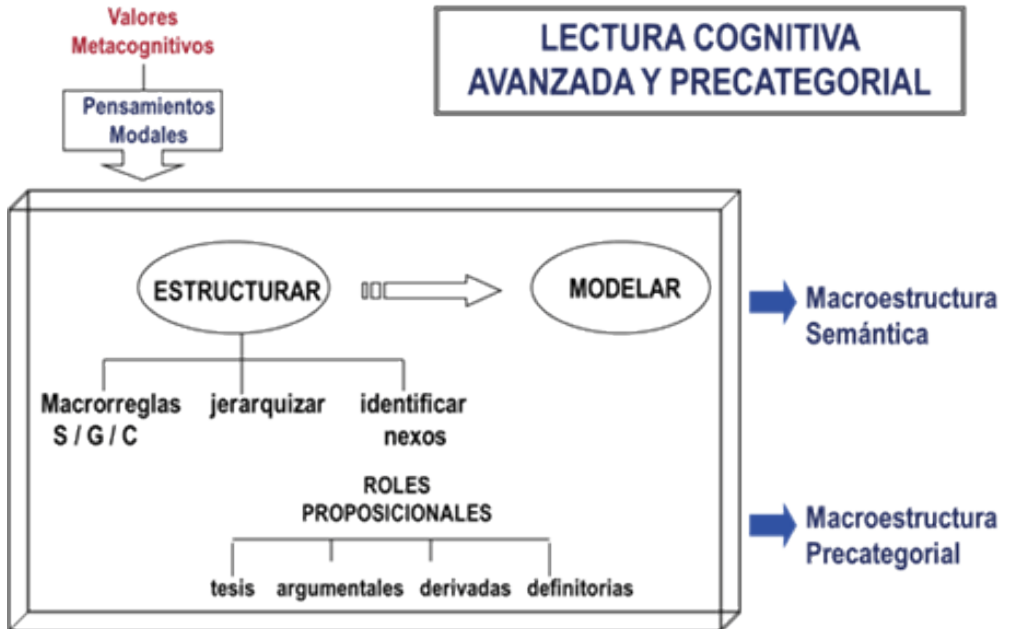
Valores Metacognitivos

Pensamientos Modales

LECTURA COGNITIVA AVANZADA Y PRECATEGORIAL

ESTRUCTURAR

MODELAR

Macroestructura Semántica

Macrorreglas S / G / C

jerarquizar

identificar nexos

ROLES PROPOSICIONALES

Macroestructura Precategorial

tesis

argumentales

derivadas

definitorias